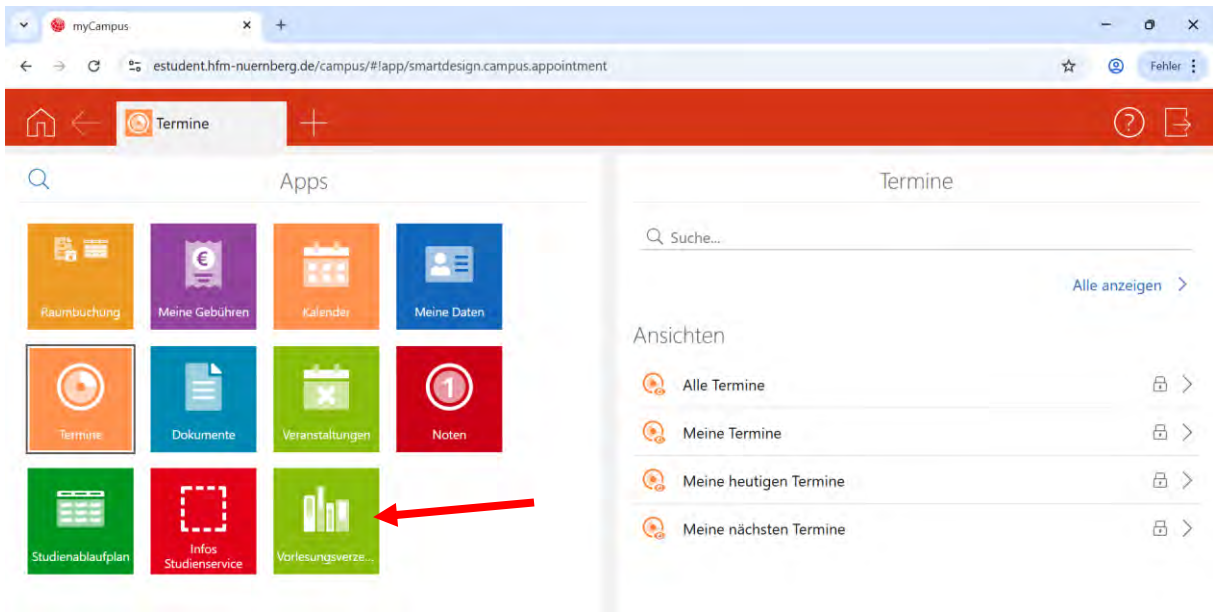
myCampus

estudent.hfm-nuernberg.de/campus/#!app/smartdesign.campus.appointment

Fehler

Termine

Apps

Raumbuchung

Meine Gebühren

Kalender

Meine Daten

Termine

Dokumente

Veranstaltungen

Noten

Studienablaufplan

Infos Studienservice

Vorlesungsverze...

Termine

Suche...

Alle anzeigen

Ansichten

Alle Termine

Meine Termine

Meine heutigen Termine

Meine nächsten Termine